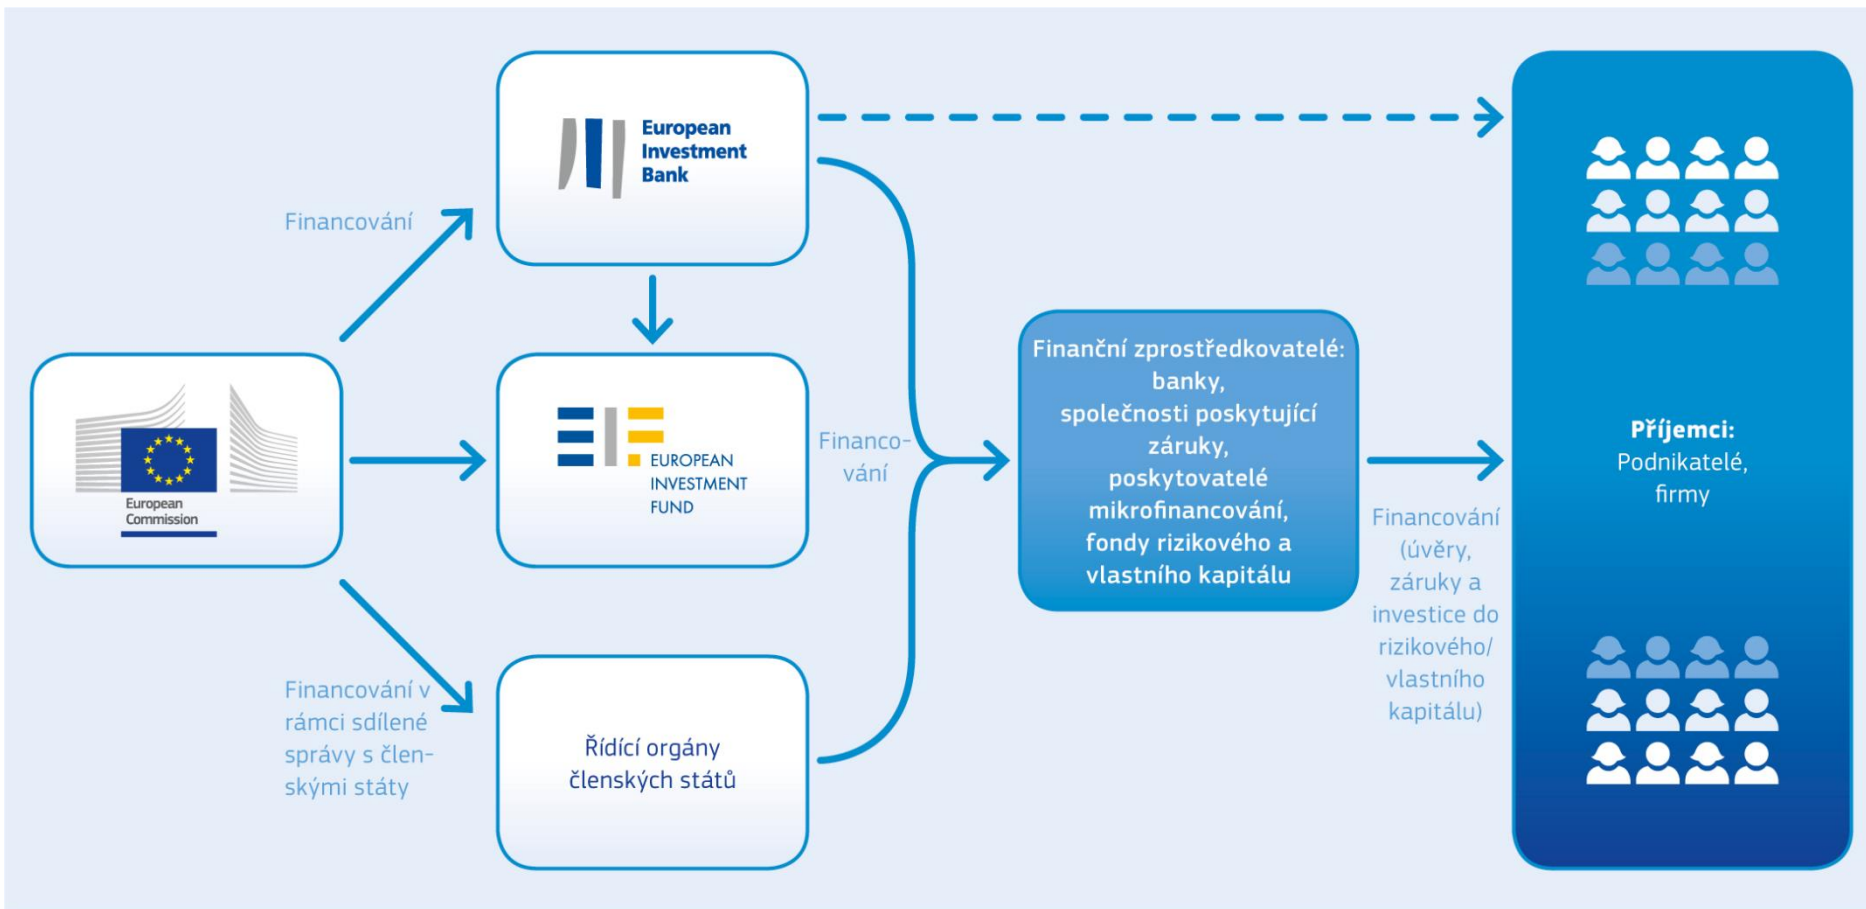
European Commission

Financování

European Investment Bank

EUROPEAN INVESTMENT FUND

Financování v rámci sdílené správy s členskými státy

Řídící orgány členských států

Financování

Finanční zprostředkovatelé: banky, společnosti poskytující záruky, poskytovatelé mikrofinancování, fondy rizikového a vlastního kapitálu

Financování (úvěry, záruky a investice do rizikového/ vlastního kapitálu)

Příjemci: Podnikatelé, firmy